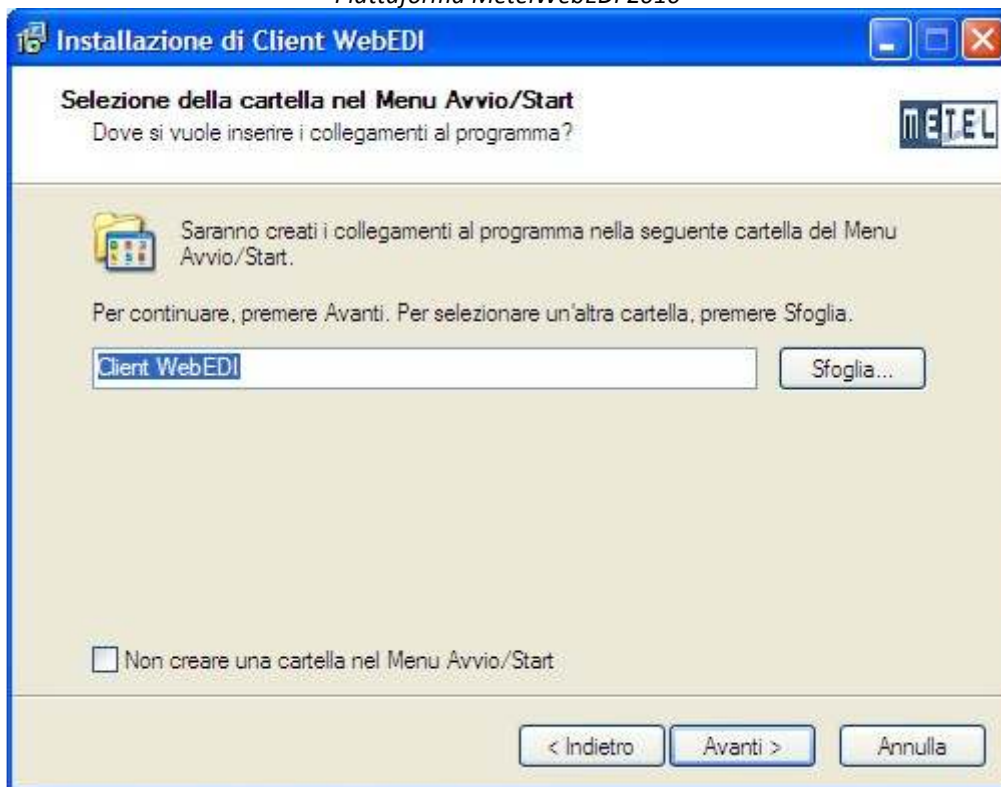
Piattaforma MetelWebEDI 2010

Installazione di Client WebEDI

Selezione della cartella nel Menu Avvio/Start
Dove si vuole inserire i collegamenti al programma?

METEL

Saranno creati i collegamenti al programma nella seguente cartella del Menu Avvio/Start.

Per continuare, premere Avanti. Per selezionare un'altra cartella, premere Sfoglia.

Client WebEDI

Sfoglia...

Non creare una cartella nel Menu Avvio/Start

< Indietro

Avanti >

Annulla